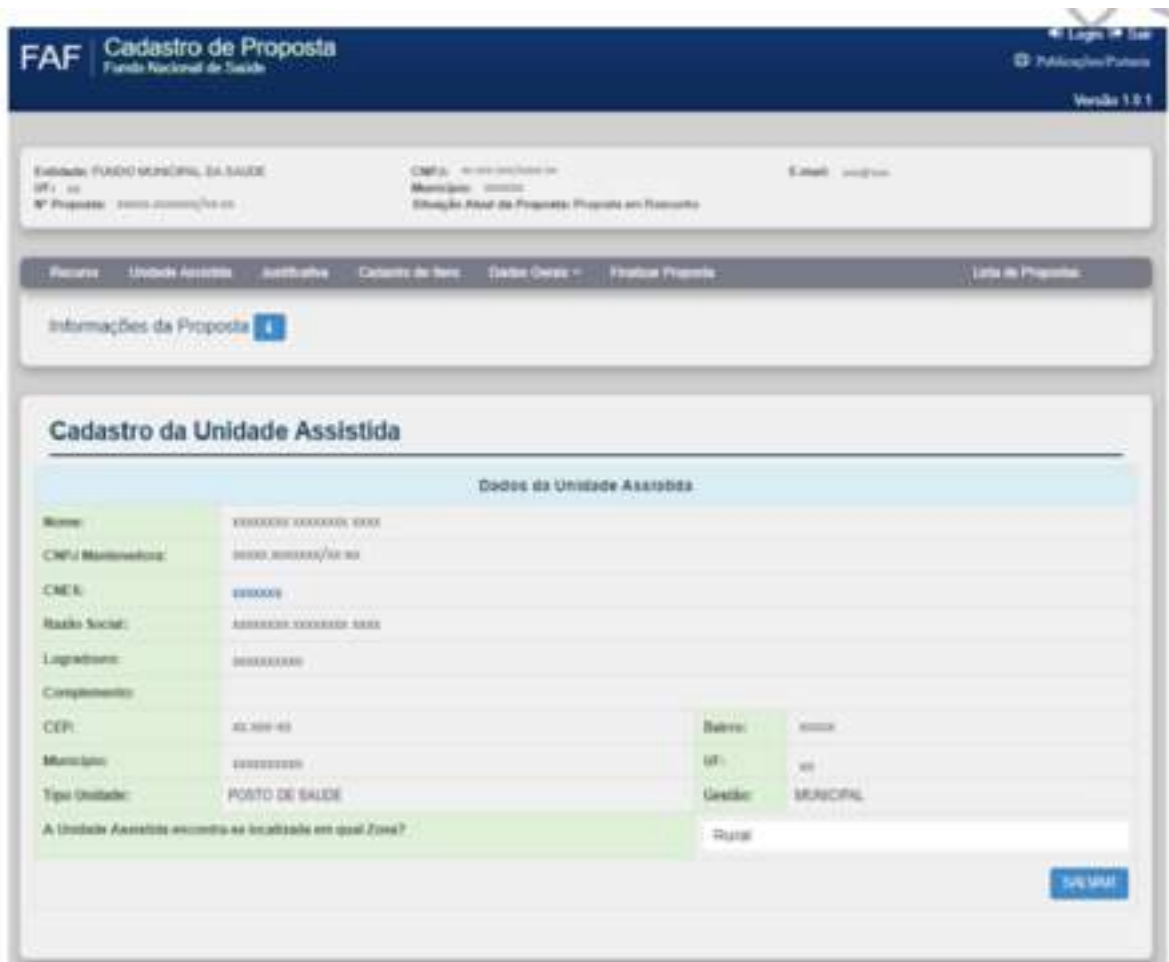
FAF | Cadastro de Proposta
Fundo Nacional de Saúde

Login Sair
Publicações/Portaria
Versão 1.0.1

Entidade: FUNDO MUNICIPAL DA SAUDE
UF: xx
Nº Proposta: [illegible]

CNPJ: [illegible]
Município: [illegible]
Situação Atual da Proposta: Proposta em Recurso

E-mail: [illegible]

Recurso | Unidade Assistida | Justificativa | Cadastro de Itens | Dados Gerais | Finalizar Proposta | Lista de Propostas

Informações da Proposta

Cadastro da Unidade Assistida

| Dados da Unidade Assistida | | | |
|---|---|---|---|
| Nome: | xxxxxxxx xxxxxxxx xxxx | | |
| CNPJ Mantenedora: | xxxxx.xxxxxxx/xx-xx | | |
| CNES: | xxxxxxx | | |
| Razão Social: | xxxxxxxx xxxxxxxx xxxx | | |
| Logradouro: | xxxxxxxxxx | | |
| Complemento: | | | |
| CEP: | xx.xxx-xx | Bairro: | xxxxx |
| Município: | xxxxxxxxxx | UF: | xx |
| Tipo Unidade: | POSTO DE SAUDE | Gestão: | MUNICIPAL |
| A Unidade Assistida encontra-se localizada em qual Zona? | | Rural | |

SALVAR